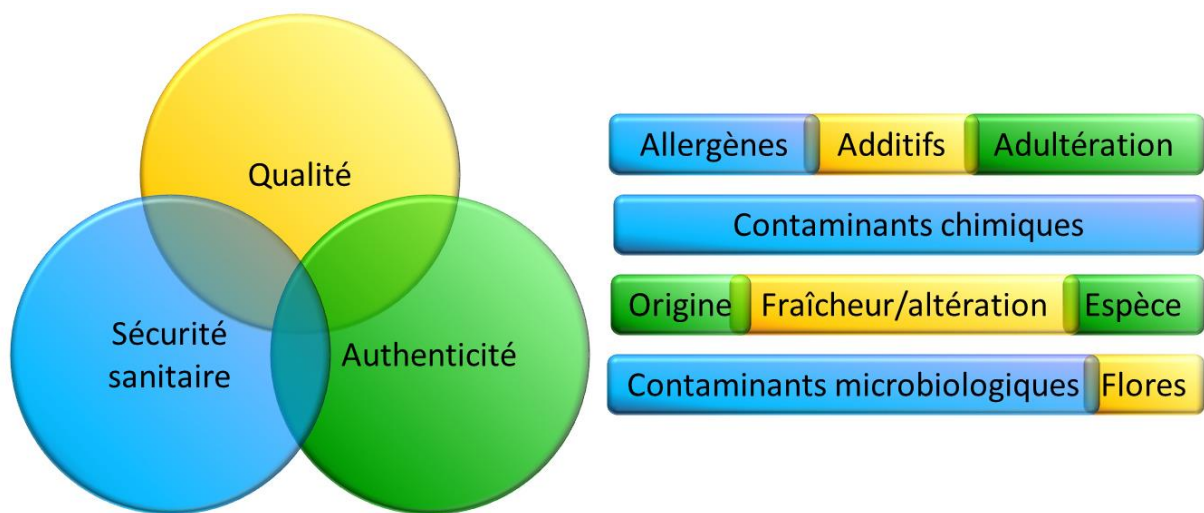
Qualité

Sécurité sanitaire

Authenticité

| Allergènes | Additifs | Adultération |
|---|---|---|

| Contaminants chimiques |
|---|

| Origine | Fraîcheur/altération | Espèce |
|---|---|---|

| Contaminants microbiologiques | Flores |
|---|---|